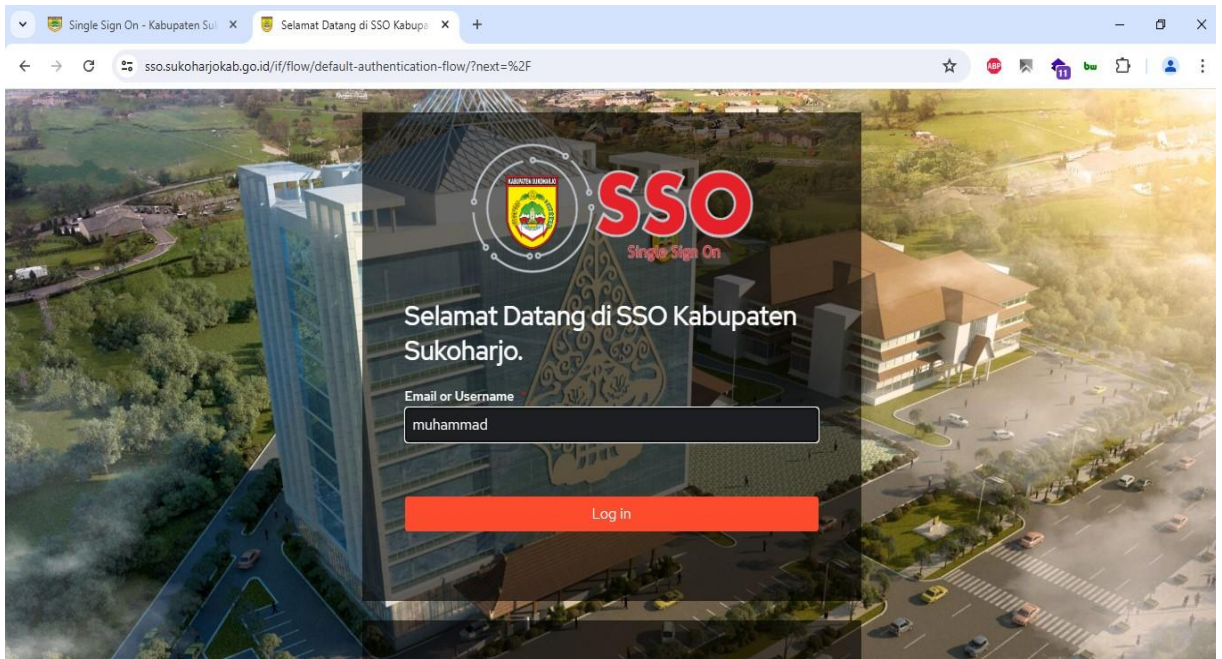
Single Sign On - Kabupaten Suk ×
Selamat Datang di SSO Kabupa ×
+

sso.sukoharjokab.go.id/if/flow/default-authentication-flow/?next=%2F

ABP
11
bw

KABUPATEN SUKOHARJO

SSO
Single Sign On

Selamat Datang di SSO Kabupaten Sukoharjo.

Email or Username *
muhammad

Log in